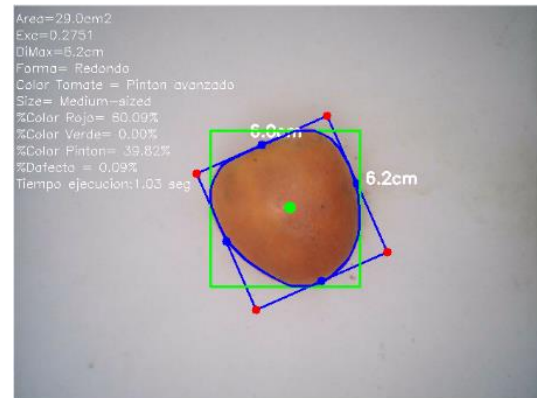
Area=29.0cm2
Exc=0.2751
DiMax=6.2cm
Forma= Redondo
Color Tomate = Pinton avanzado
Size= Medium-sized
%Color Rojo= 60.09%
%Color Verde= 0.00%
%Color Pinton= 39.82%
%Defecto = 0.09%
Tiempo ejecucion:1.03 seg

6.0cm

6.2cm